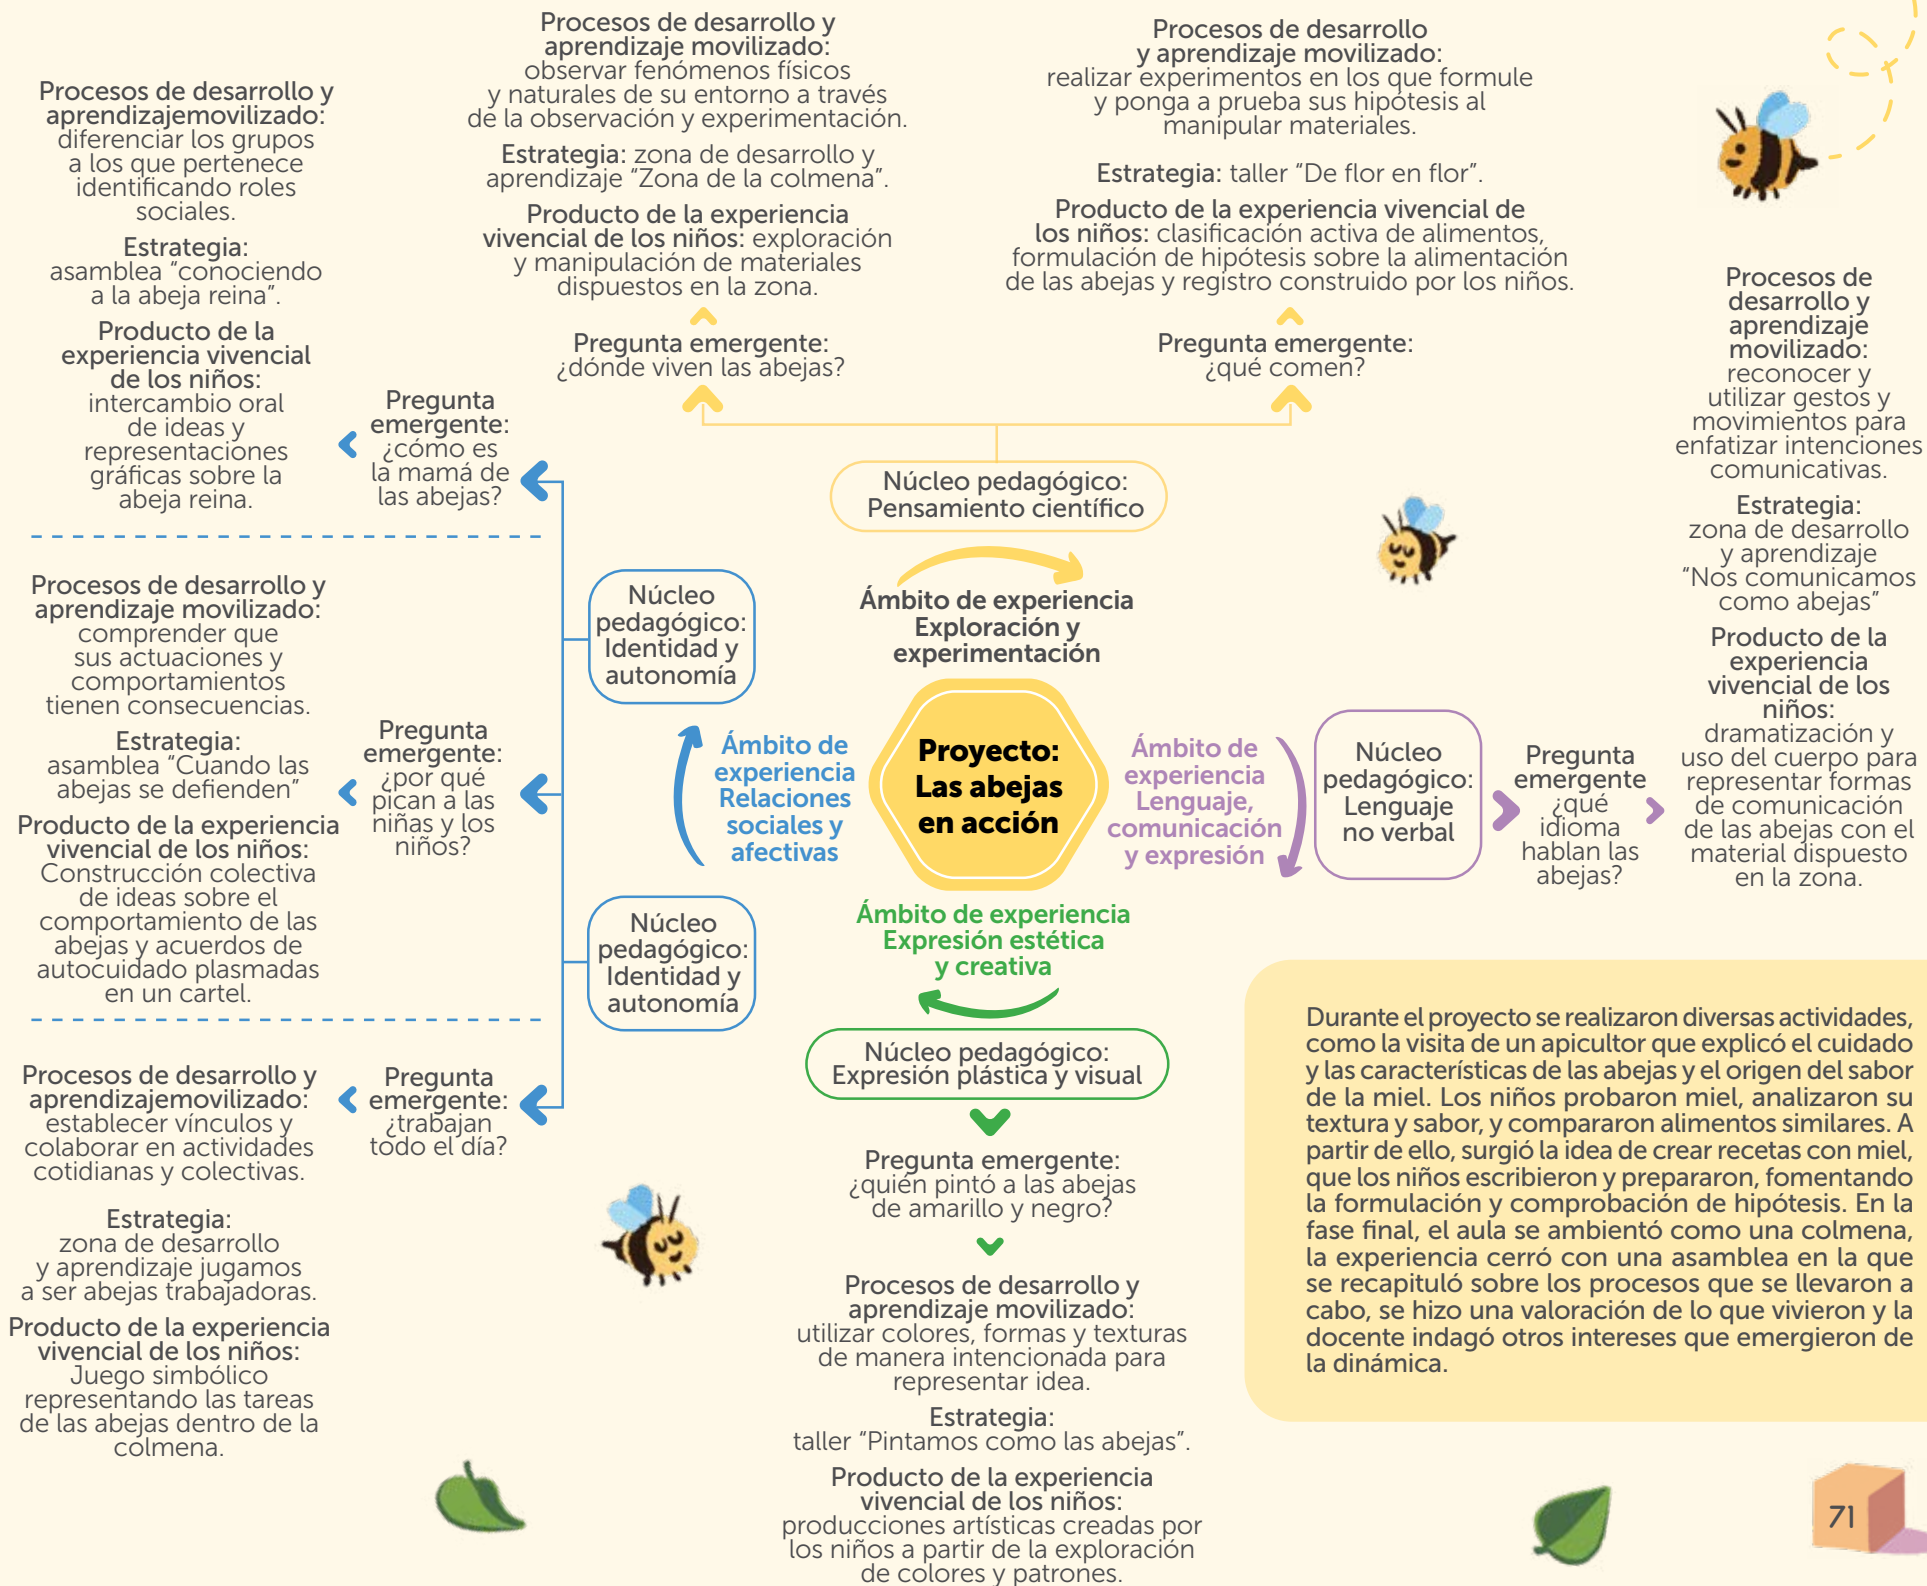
Proyecto: Las abejas en acción

Ámbito de experiencia Exploración y experimentación

Núcleo pedagógico: Pensamiento científico

Pregunta emergente: ¿dónde viven las abejas?

Procesos de desarrollo y aprendizaje movilizado: observar fenómenos físicos y naturales de su entorno a través de la observación y experimentación.

Estrategia: zona de desarrollo y aprendizaje "Zona de la colmena".

Producto de la experiencia vivencial de los niños: exploración y manipulación de materiales dispuestos en la zona.

Pregunta emergente: ¿qué comen?

Procesos de desarrollo y aprendizaje movilizado: realizar experimentos en los que formule y ponga a prueba sus hipótesis al manipular materiales.

Estrategia: taller "De flor en flor".

Producto de la experiencia vivencial de los niños: clasificación activa de alimentos, formulación de hipótesis sobre la alimentación de las abejas y registro construido por los niños.

Ámbito de experiencia Relaciones sociales y afectivas

Núcleo pedagógico: Identidad y autonomía

Pregunta emergente: ¿cómo es la mamá de las abejas?

Procesos de desarrollo y aprendizajemovilizado: diferenciar los grupos a los que pertenece identificando roles sociales.

Estrategia: asamblea "conociendo a la abeja reina".

Producto de la experiencia vivencial de los niños: intercambio oral de ideas y representaciones gráficas sobre la abeja reina.

Pregunta emergente: ¿por qué pican a las niñas y los niños?

Procesos de desarrollo y aprendizaje movilizado: comprender que sus actuaciones y comportamientos tienen consecuencias.

Estrategia: asamblea "Cuando las abejas se defienden"

Producto de la experiencia vivencial de los niños: Construcción colectiva de ideas sobre el comportamiento de las abejas y acuerdos de autocuidado plasmadas en un cartel.

Núcleo pedagógico: Identidad y autonomía

Pregunta emergente: ¿trabajan todo el día?

Procesos de desarrollo y aprendizajemovilizado: establecer vínculos y colaborar en actividades cotidianas y colectivas.

Estrategia: zona de desarrollo y aprendizaje jugamos a ser abejas trabajadoras.

Producto de la experiencia vivencial de los niños: Juego simbólico representando las tareas de las abejas dentro de la colmena.

Ámbito de experiencia Lenguaje, comunicación y expresión

Núcleo pedagógico: Lenguaje no verbal

Pregunta emergente ¿qué idioma hablan las abejas?

Procesos de desarrollo y aprendizaje movilizado: reconocer y utilizar gestos y movimientos para enfatizar intenciones comunicativas.

Estrategia: zona de desarrollo y aprendizaje "Nos comunicamos como abejas"

Producto de la experiencia vivencial de los niños: dramatización y uso del cuerpo para representar formas de comunicación de las abejas con el material dispuesto en la zona.

Ámbito de experiencia Expresión estética y creativa

Núcleo pedagógico: Expresión plástica y visual

Pregunta emergente: ¿quién pintó a las abejas de amarillo y negro?

Procesos de desarrollo y aprendizaje movilizado: utilizar colores, formas y texturas de manera intencionada para representar idea.

Estrategia: taller "Pintamos como las abejas".

Producto de la experiencia vivencial de los niños: producciones artísticas creadas por los niños a partir de la exploración de colores y patrones.

Durante el proyecto se realizaron diversas actividades, como la visita de un apicultor que explicó el cuidado y las características de las abejas y el origen del sabor de la miel. Los niños probaron miel, analizaron su textura y sabor, y compararon alimentos similares. A partir de ello, surgió la idea de crear recetas con miel, que los niños escribieron y prepararon, fomentando la formulación y comprobación de hipótesis. En la fase final, el aula se ambientó como una colmena, la experiencia cerró con una asamblea en la que se recapituló sobre los procesos que se llevaron a cabo, se hizo una valoración de lo que vivieron y la docente indagó otros intereses que emergieron de la dinámica.

71